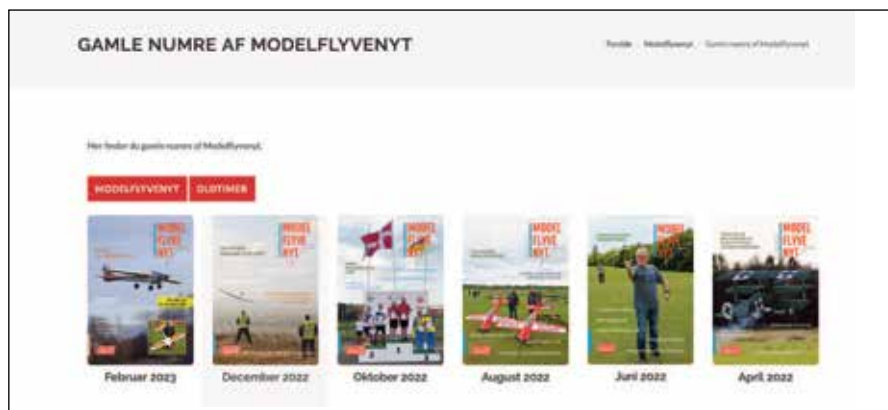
GAMLE NUMRE AF MODELFLYVENYT

Forside · Modelflyvenyt · Gamle numre af Modelflyvenyt

Her finder du gamle numre af Modelflyvenyt.

MODELFLYVENYT OLDTIMER

MODEL FLYVE NYT

MODEL FLYVE NYT

MODEL FLYVE NYT

MODEL FLYVE NYT

MODEL FLYVE NYT

MODEL FLYVE NYT

Februar 2023

December 2022

Oktober 2022

August 2022

Juni 2022

April 2022